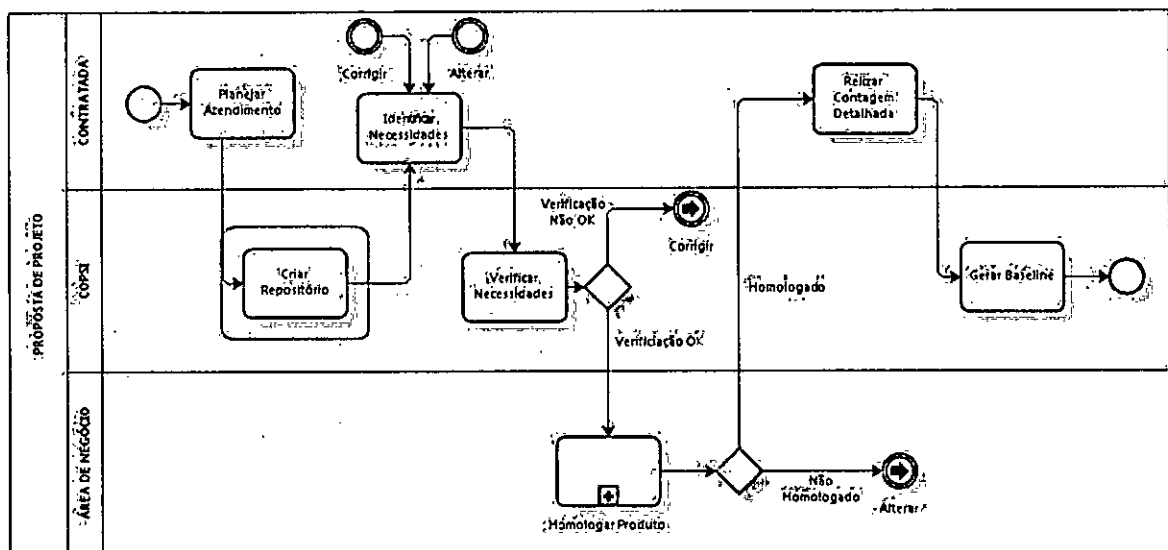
PROPOSTA DE PROJETO

CONTRATADA

Planejar Atendimento

Corrigir

Alterar

Identificar Necessidades

Realizar Contagem Detalhada

COPSI

Criar Repositório

Verificar Necessidades

Verificação Não OK

Corrigir

Verificação OK

Homologado

Gerar Baseline

ÁREA DE NEGÓCIO

Homologar Produto

Não Homologado

Alterar